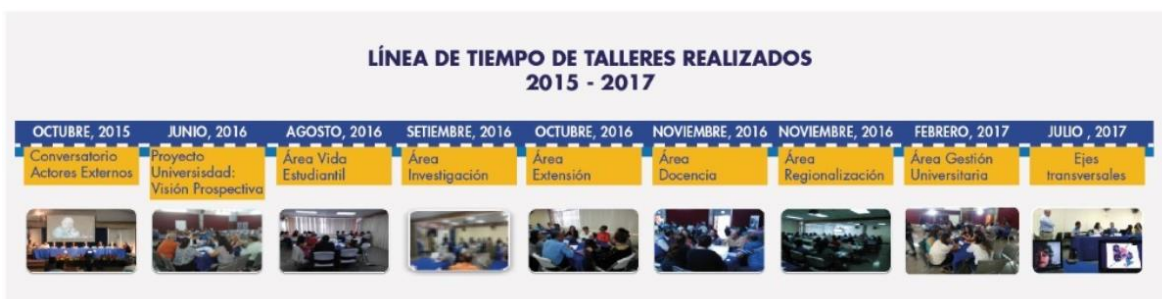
LÍNEA DE TIEMPO DE TALLERES REALIZADOS
2015 - 2017

| OCTUBRE, 2015 | JUNIO, 2016 | AGOSTO, 2016 | SETIEMBRE, 2016 | OCTUBRE, 2016 | NOVIEMBRE, 2016 | NOVIEMBRE, 2016 | FEBRERO, 2017 | JULIO , 2017 |
|---|---|---|---|---|---|---|---|---|
| Conversatorio Actores Externos | Proyecto Universisdad: Visión Prospectiva | Área Vida Estudiantil | Área Investigación | Área Extensión | Área Docencia | Área Regionalización | Área Gestión Universitaria | Ejes transversales |